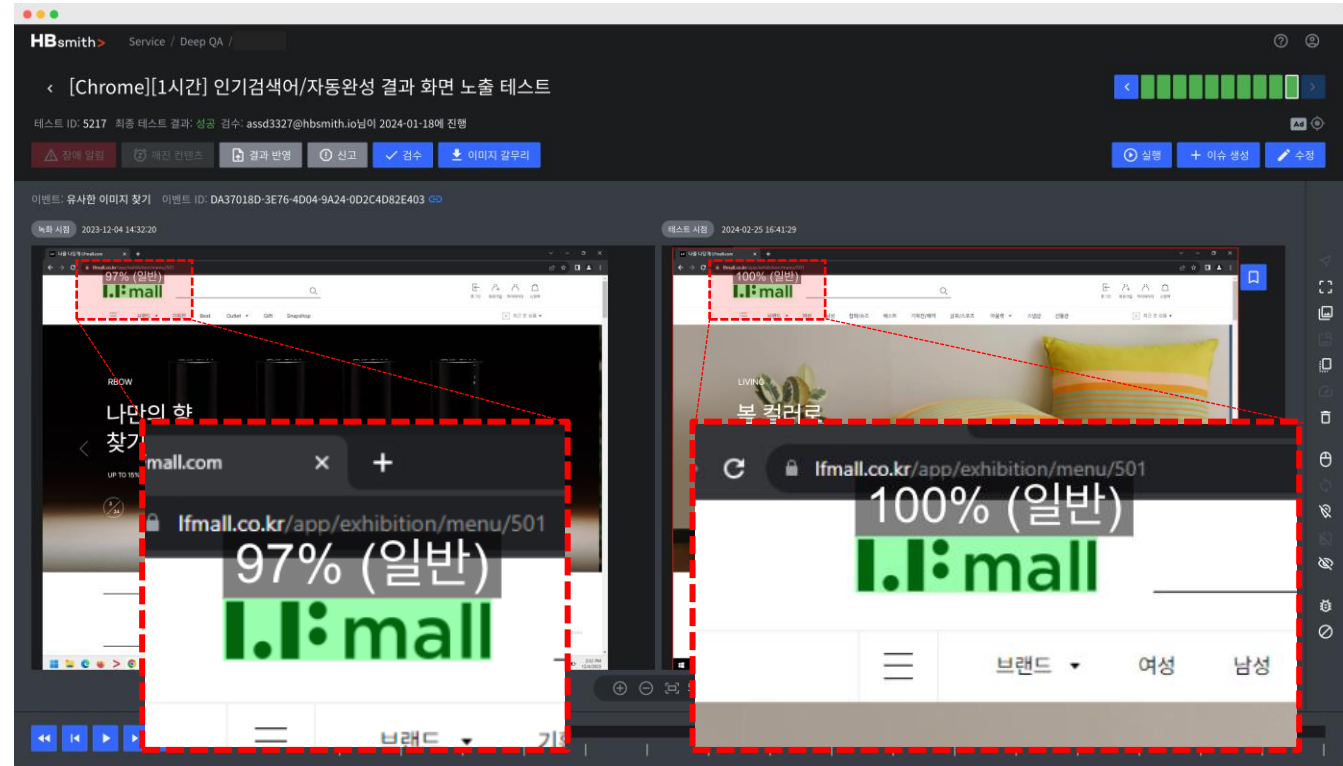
HBsmith> Service / Deep QA /

< [Chrome][1시간] 인기검색어/자동완성 결과 화면 노출 테스트

테스트 ID: 5217 최종 테스트 결과: 성공 검수: assd3327@hbsmith.io님이 2024-01-18에 진행

장애 알림 재진 컨텐츠 결과 반영 신고 검수 이미지 갈무리

실행 + 이슈 생성 수정

이벤트: 유사한 이미지 찾기 이벤트 ID: DA37018D-3E76-4D04-9A24-0D2C4D82E403

녹화 시점 2023-12-04 14:32:20

테스트 시점 2024-02-25 16:41:29

97% (일반)

LF mall

RBOW

나만의 향 찾기

UP TO 15%

mall.com

lfmall.co.kr/app/exhibition/menu/501

97% (일반)

LF mall

브랜드

100% (일반)

LF mall

LIVING

봄 컬러로

lfmall.co.kr/app/exhibition/menu/501

100% (일반)

LF mall

브랜드 여성 남성